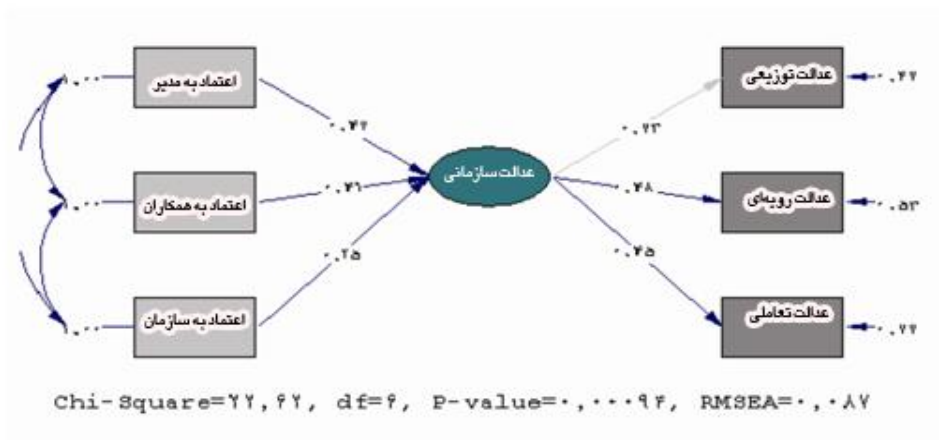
۱.۰۰ اعتماد به مدیر
۱.۰۰ اعتماد به همکاران
۱.۰۰ اعتماد به سازمان

۰.۴۲
۰.۴۱
۰.۲۵

عدالت سازمانی

۰.۲۳
۰.۴۸
۰.۴۵

عدالت توزیعی ۰.۴۲
عدالت رویه‌ای ۰.۵۳
عدالت تعاملی ۰.۷۲

Chi-Square=۲۲,۶۲, df=۶, P-value=۰,۰۰۰۹۴, RMSEA=۰,۰۸۷